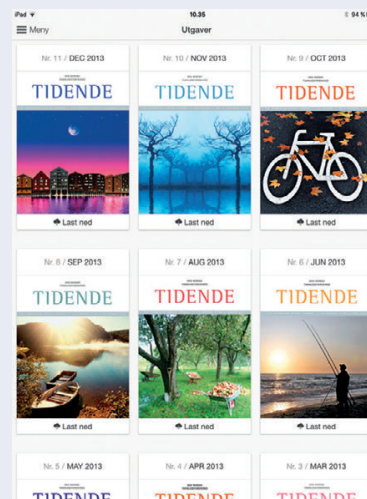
iPad
10.35
94 %

Meny
Utgaver

Nr. 11 / DEC 2013
TIDENDE
Last ned

Nr. 10 / NOV 2013
TIDENDE
Last ned

Nr. 9 / OCT 2013
TIDENDE
Last ned

Nr. 8 / SEP 2013
TIDENDE
Last ned

Nr. 7 / AUG 2013
TIDENDE
Last ned

Nr. 6 / JUN 2013
TIDENDE
Last ned

Nr. 5 / MAY 2013

Nr. 4 / APR 2013

Nr. 3 / MAR 2013